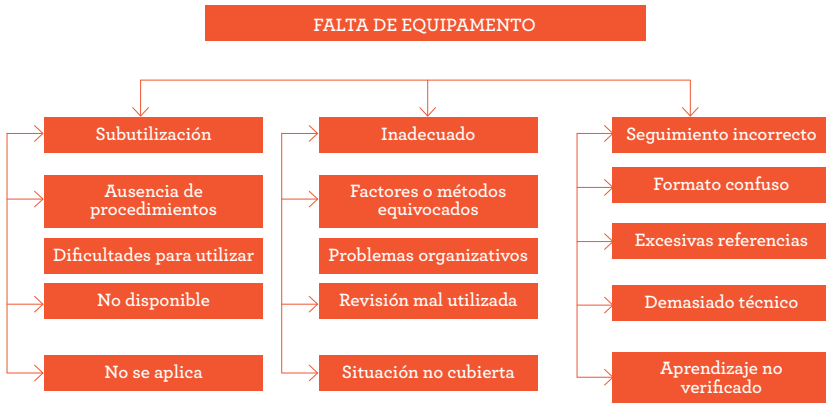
FALTA DE EQUIPAMENTO

Subutilización

Ausencia de procedimientos

Dificultades para utilizar

No disponible

No se aplica

Inadecuado

Factores o métodos equivocados

Problemas organizativos

Revisión mal utilizada

Situación no cubierta

Seguimiento incorrecto

Formato confuso

Excesivas referencias

Demasiado técnico

Aprendizaje no verificado